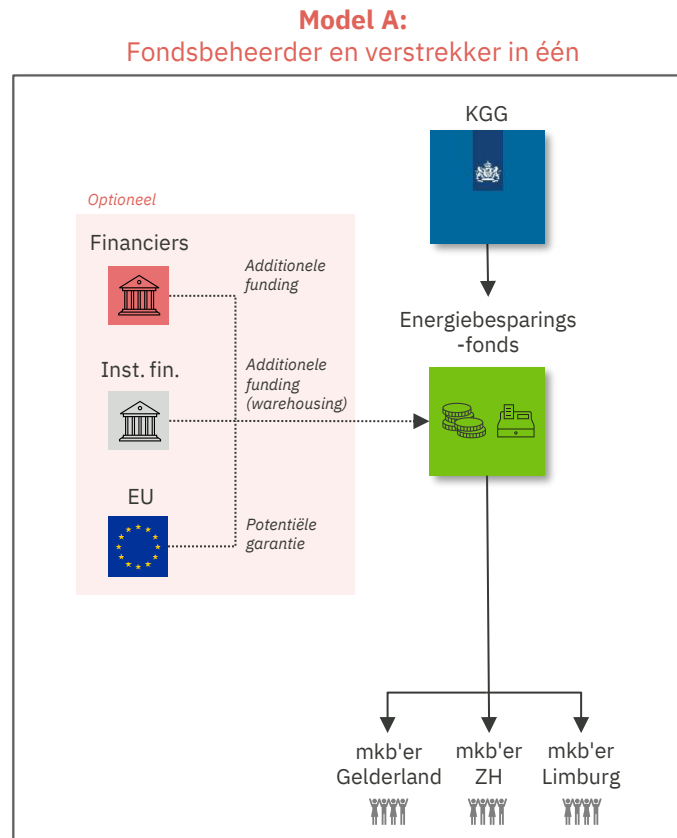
**Model A:**
Fondsbeheerder en verstrekker in één

KGG

Optioneel

Financiers

Additionele funding

Energiebesparings-fonds

Inst. fin.

Additionele funding (warehousing)

EU

Potentiële garantie

mkb'er Gelderland

mkb'er ZH

mkb'er Limburg